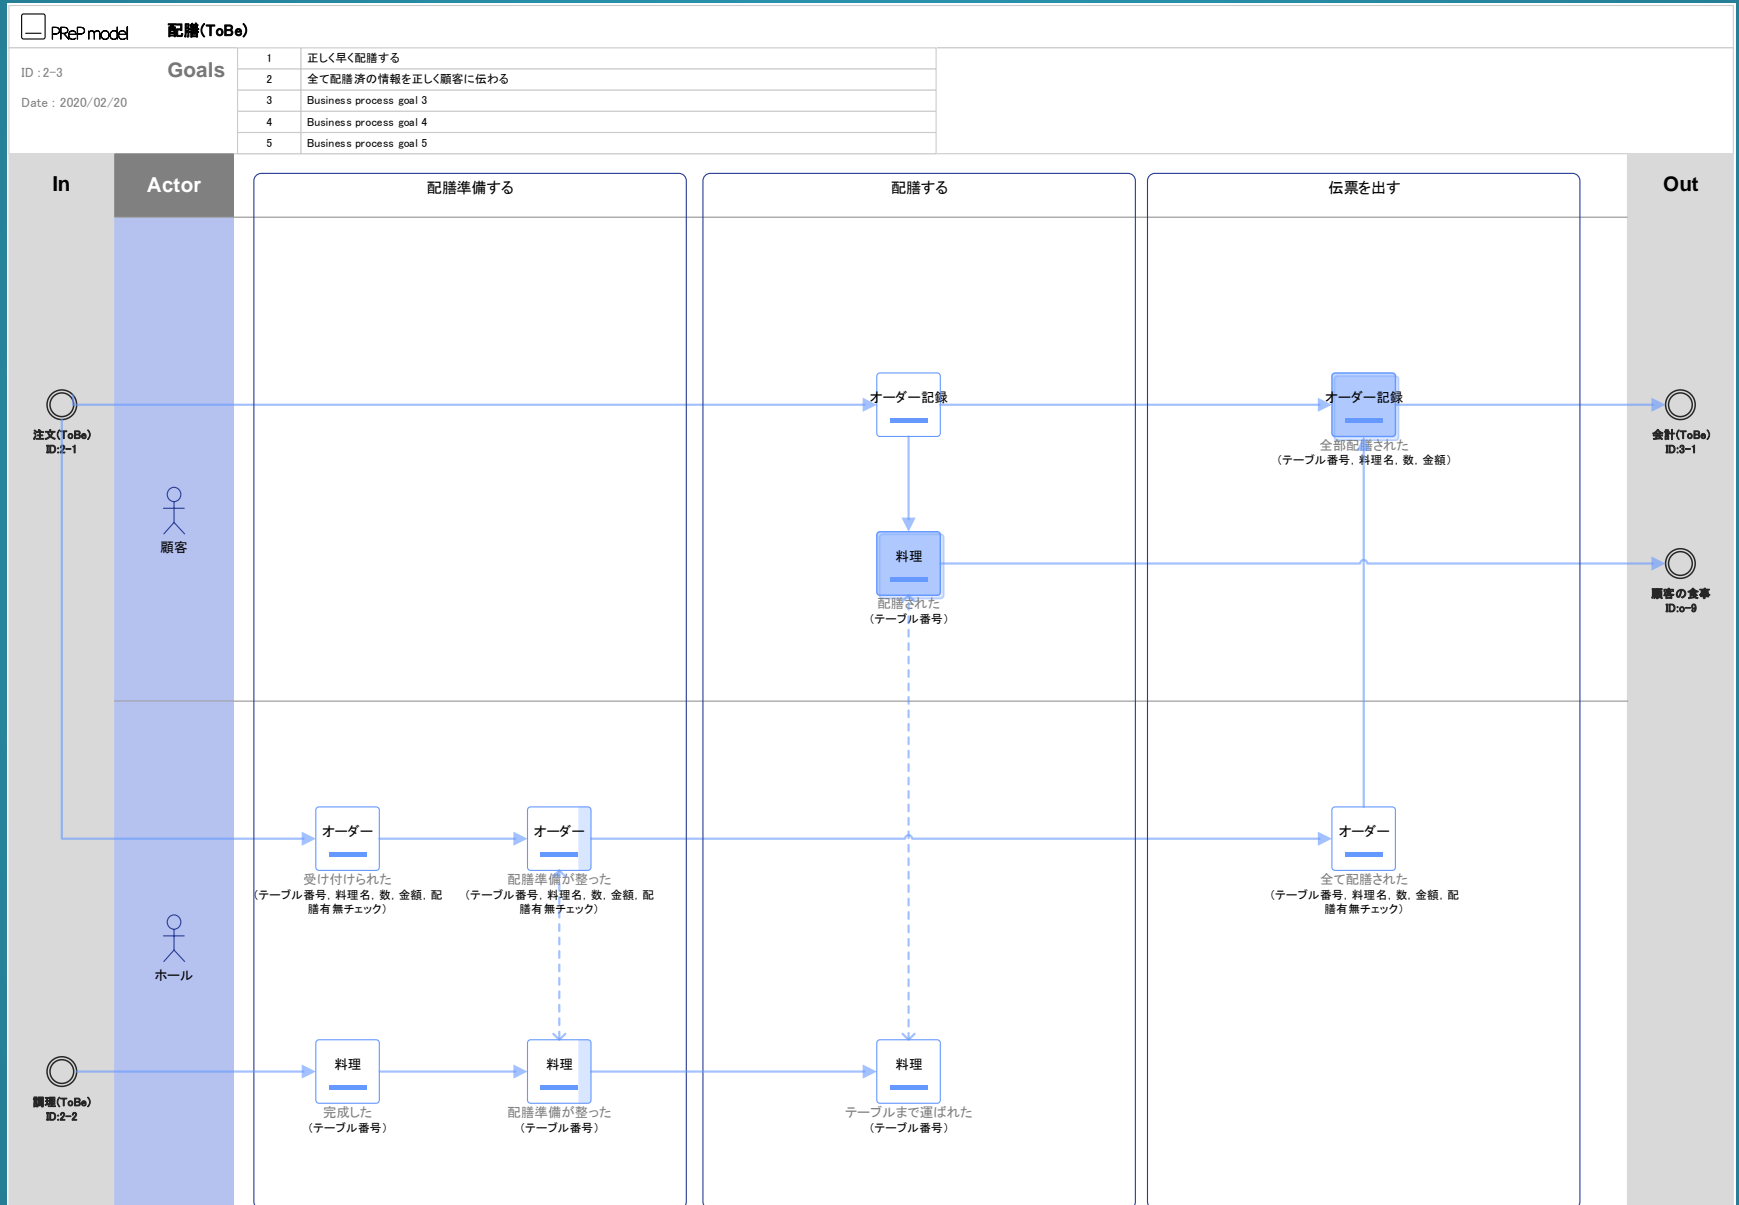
PReP model　配膳(ToBe)

ID : 2-3

Date : 2020/02/20

Goals

| 1 | 正しく早く配膳する |
|---|---|
| 2 | 全て配膳済の情報を正しく顧客に伝わる |
| 3 | Business process goal 3 |
| 4 | Business process goal 4 |
| 5 | Business process goal 5 |

In

Actor

配膳準備する

配膳する

伝票を出す

Out

注文(ToBe)
ID:2-1

顧客

ホール

調理(ToBe)
ID:2-2

オーダー記録

料理
配膳された
(テーブル番号)

オーダー記録
全部配膳された
(テーブル番号, 料理名, 数, 金額)

会計(ToBe)
ID:3-1

顧客の食事
ID:o-9

オーダー
受け付けられた
(テーブル番号, 料理名, 数, 金額, 配膳有無チェック)

オーダー
配膳準備が整った
(テーブル番号, 料理名, 数, 金額, 配膳有無チェック)

オーダー
全て配膳された
(テーブル番号, 料理名, 数, 金額, 配膳有無チェック)

料理
完成した
(テーブル番号)

料理
配膳準備が整った
(テーブル番号)

料理
テーブルまで運ばれた
(テーブル番号)